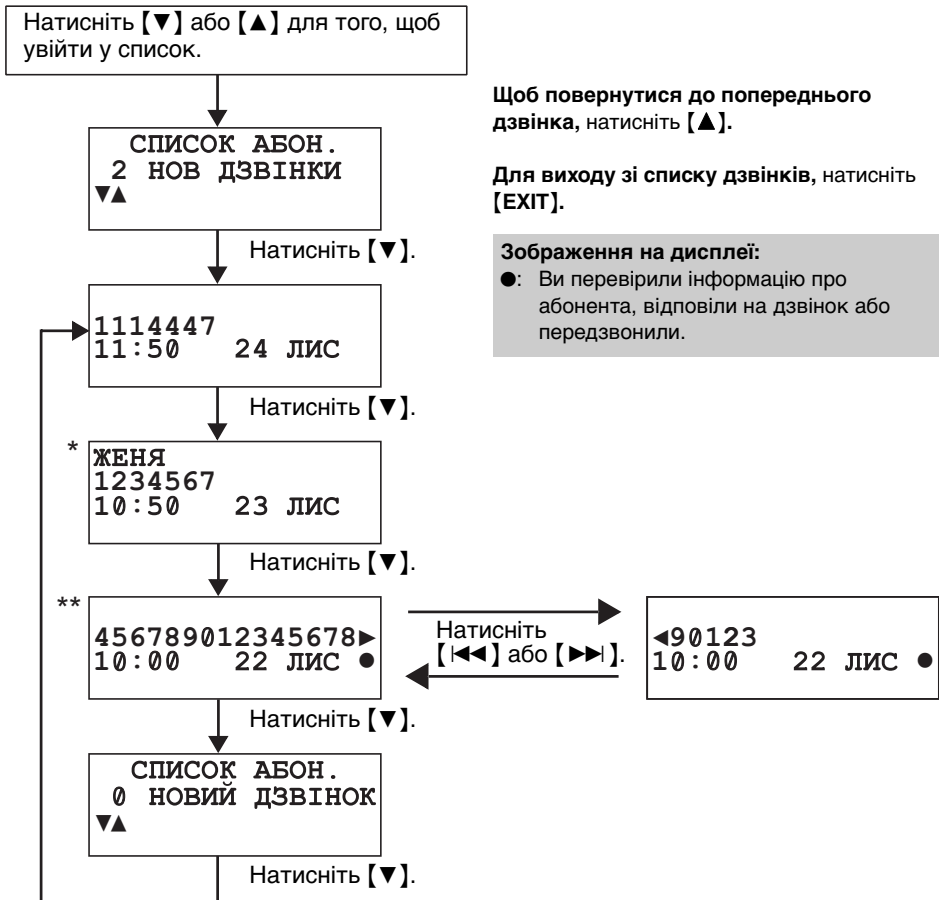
Натисніть【▼】або【▲】для того, щоб увійти у список.

СПИСОК АБОН.
2 НОВ ДЗВІНКИ
▼▲

Натисніть【▼】.

1114447
11:50 24 ЛИС

Натисніть【▼】.

*
ЖЕНЯ
1234567
10:50 23 ЛИС

Натисніть【▼】.

**
456789012345678►
10:00 22 ЛИС ●

Натисніть【|◄◄】або【►►|】.

◄90123
10:00 22 ЛИС ●

Натисніть【▼】.

СПИСОК АБОН.
0 НОВИЙ ДЗВІНОК
▼▲

Натисніть【▼】.

**Щоб повернутися до попереднього дзвінка,** натисніть【▲】.

**Для виходу зі списку дзвінків,** натисніть【EXIT】.

**Зображення на дисплеї:**
●: Ви перевірили інформацію про абонента, відповіли на дзвінок або передзвонили.